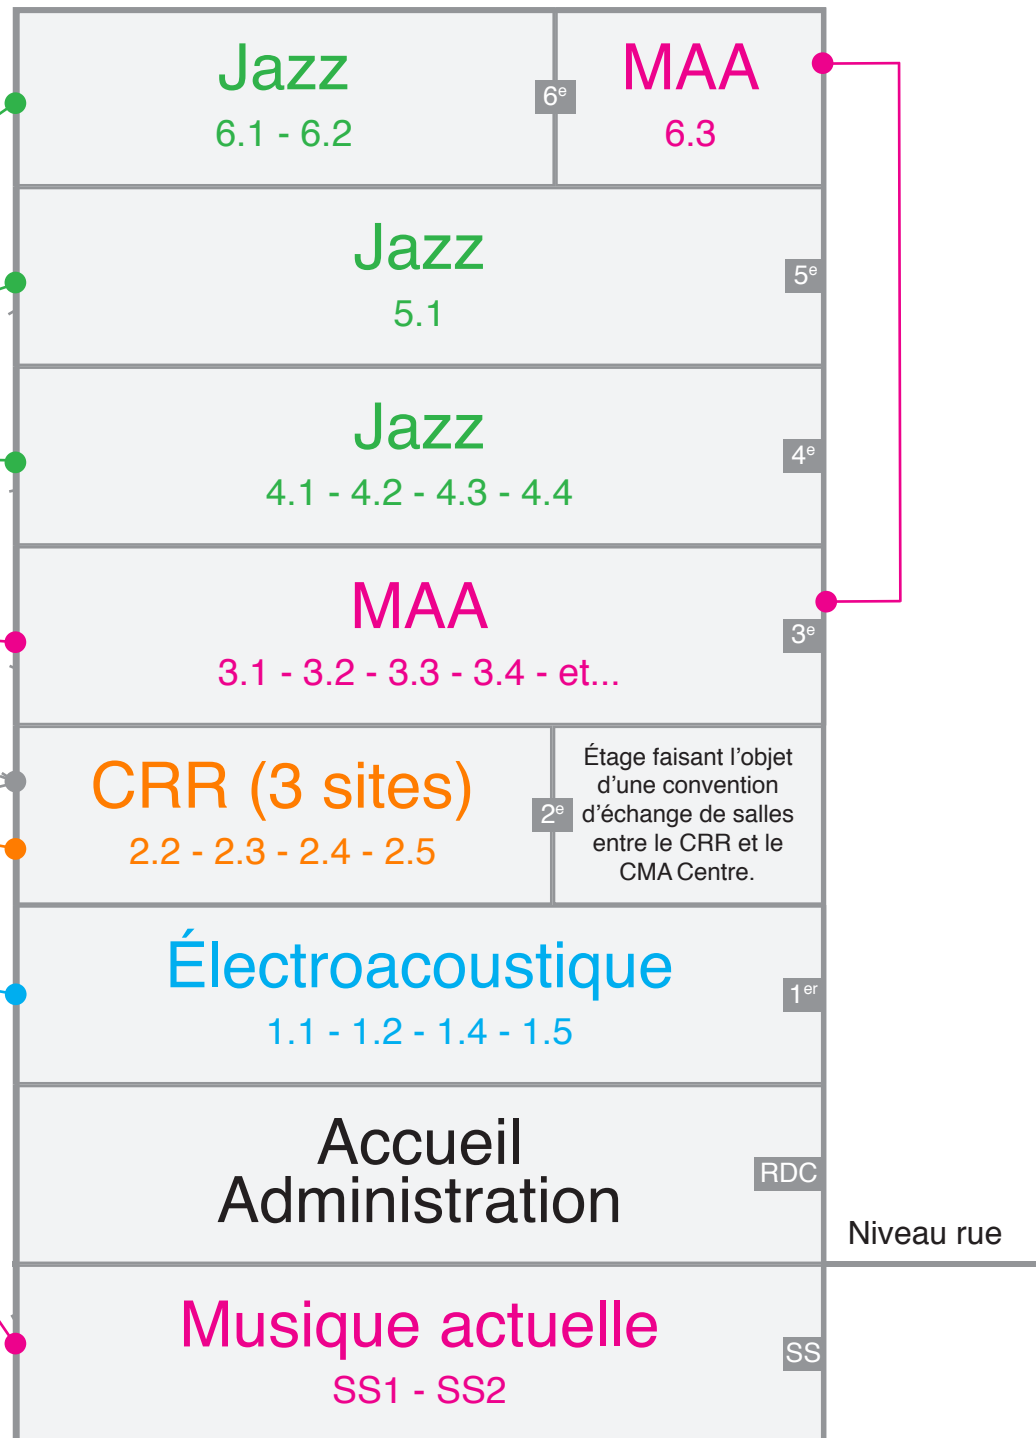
Jazz
6.1 - 6.2

6$^e$

MAA
6.3

Jazz
5.1

5$^e$

Jazz
4.1 - 4.2 - 4.3 - 4.4

4$^e$

MAA
3.1 - 3.2 - 3.3 - 3.4 - et...

3$^e$

CRR (3 sites)
2.2 - 2.3 - 2.4 - 2.5

2$^e$

Étage faisant l'objet d'une convention d'échange de salles entre le CRR et le CMA Centre.

Électroacoustique
1.1 - 1.2 - 1.4 - 1.5

1$^{er}$

Accueil
Administration

RDC

Niveau rue

Musique actuelle
SS1 - SS2

SS